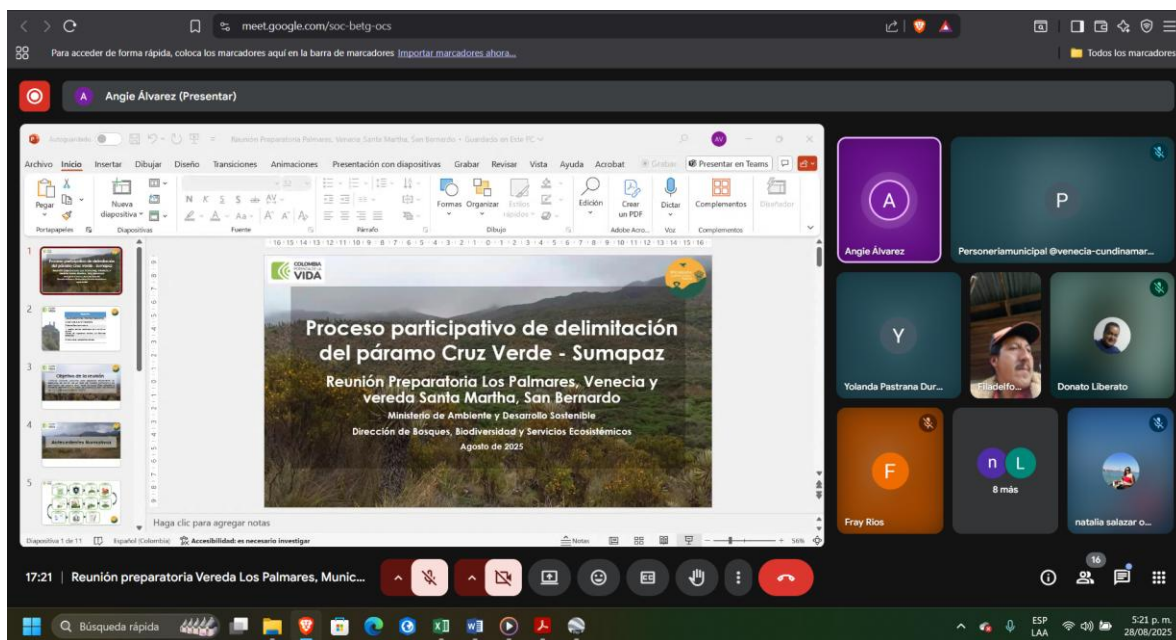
meet.google.com/soc-betg-ocs

Para acceder de forma rápida, coloca los marcadores aquí en la barra de marcadores Importar marcadores ahora...

Todos los marcadores

Angie Álvarez (Presentar)

Autoguardado Reunión Preparatoria Palmares, Venecia Santa Martha, San Bernardo • Guardado en este PC

Archivo Inicio Insertar Dibujar Diseño Transiciones Animaciones Presentación con diapositivas Grabar Revisar Vista Ayuda Acrobat Grabar Presentar en Teams

Pegar Nueva diapositiva Formas Organizar Estilos rápidos Edición Crear un PDF Dictar Complementos Diseñador

Portapapeles Diapositivas Fuente Párrafo Dibujo Adobe Acro... Voz Complementos

COLOMBIA VIDA

Proceso participativo de delimitación del páramo Cruz Verde - Sumapaz

Reunión Preparatoria Los Palmares, Venecia y vereda Santa Martha, San Bernardo

Ministerio de Ambiente y Desarrollo Sostenible

Dirección de Bosques, Biodiversidad y Servicios Ecosistémicos

Agosto de 2025

Objetivo de la reunión

Antecedentes Normativos

Haga clic para agregar notas

Diapositiva 1 de 11 Español (Colombia) Accesibilidad: es necesario investigar Notas 56 %

Angie Álvarez

Personeriamunicipal @venecia-cundinamar...

Yolanda Pastrana Dur...

Filadelfo...

Donato Liberato

Fray Rios

8 más

natalia salazar o...

17:21 | Reunión preparatoria Vereda Los Palmares, Munic...

16

Búsqueda rápida

ESP LAA 5:21 p. m. 28/08/2025